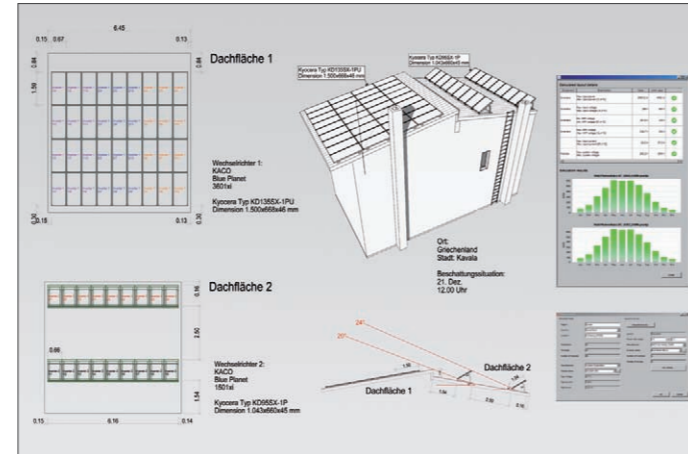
6.45

0.15 0.67 0.13

Dachfläche 1

Kyocera Typ KD135SX-1PU
Dimension 1.500x668x46 mm

Kyocera Typ KD65SX-1P
Dimension 1.043x660x45 mm

Wechselrichter 1:
KACO
Blue Planet
3601xi

Kyocera Typ KD135SX-1PU
Dimension 1.500x668x46 mm

0.15 0.13

Ort:
Griechenland
Stadt: Kavala

Beschattungssituation:
21. Dez.
12.00 Uhr

Dachfläche 2

0.66

Wechselrichter 2:
KACO
Blue Planet
1501xi

Kyocera Typ KD65SX-1P
Dimension 1.043x660x45 mm

0.15 6.16 0.14

Dachfläche 1

Dachfläche 2